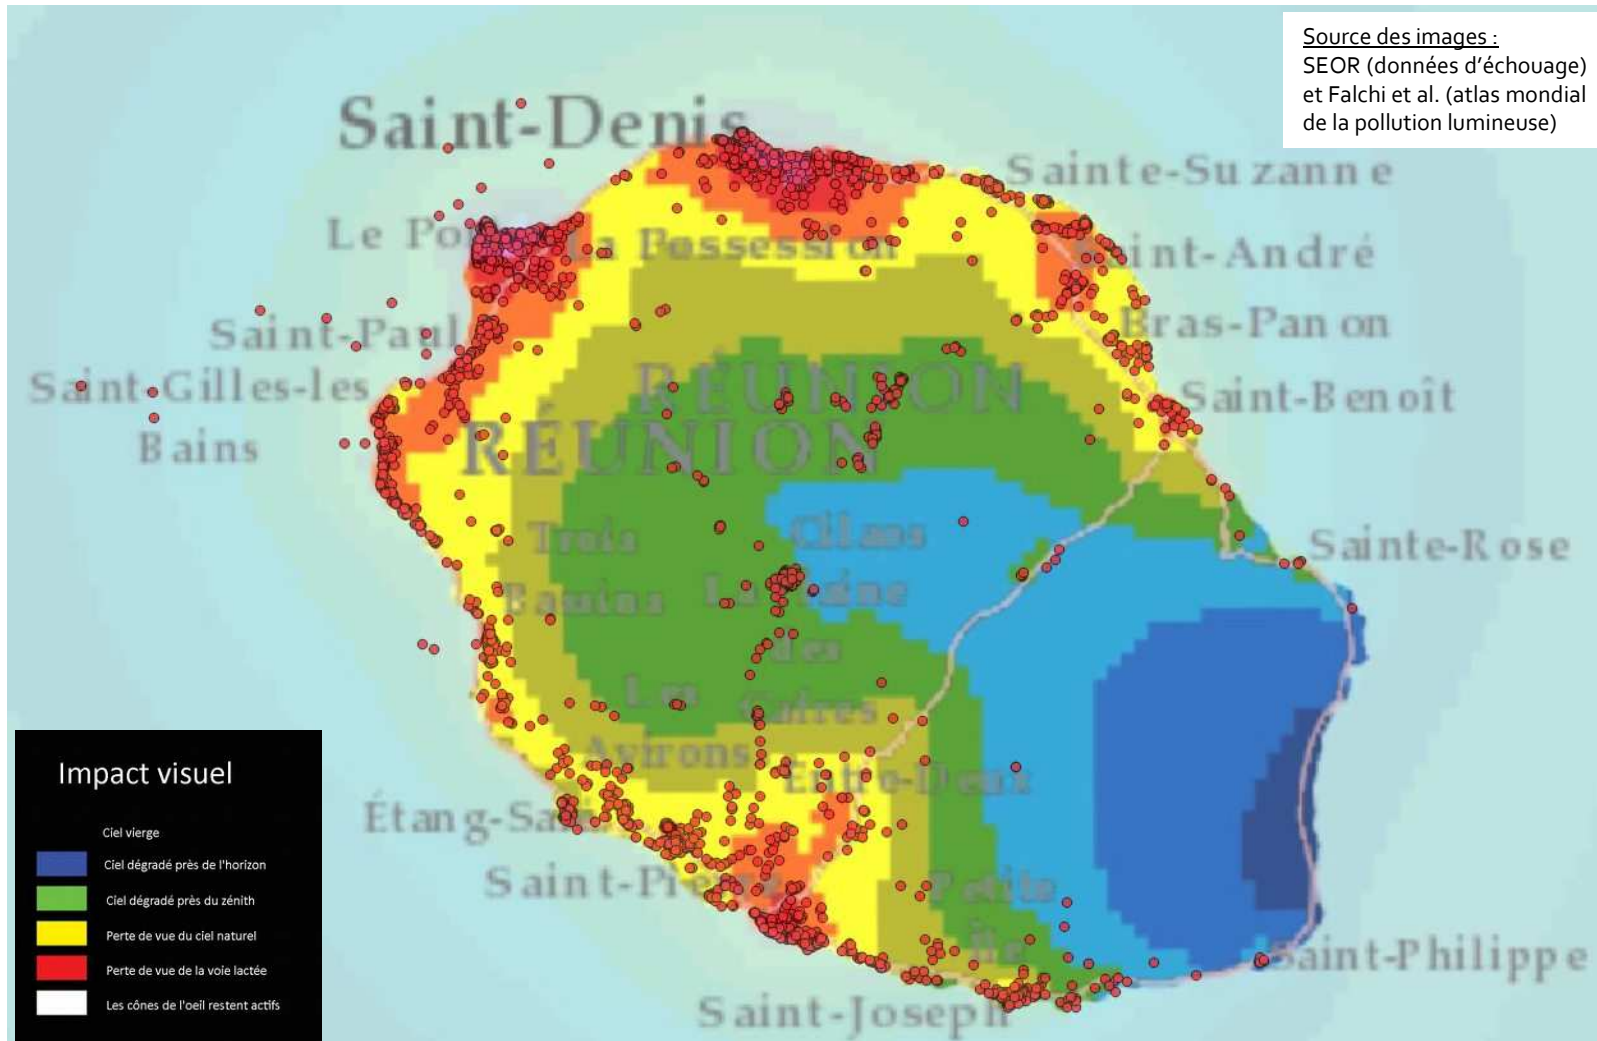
Source des images :
SEOR (données d'échouage) et Falchi et al. (atlas mondial de la pollution lumineuse)

Saint-Denis
Sainte-Suzanne
Le Port
La Possession
Saint-André
Saint-Paul
Bras-Panon
Saint-Gilles-les Bains
RÉUNION
RÉUNION
Saint-Benoît
Trois Bassins
Cilaos
La Plaine des Palmistes
Sainte-Rose
Les Avirons
Entre-Deux
Étang-Salé
Saint-Pierre
Petite Île
Saint-Philippe
Saint-Joseph

Impact visuel
Ciel vierge
Ciel dégradé près de l'horizon
Ciel dégradé près du zénith
Perte de vue du ciel naturel
Perte de vue de la voie lactée
Les cônes de l'oeil restent actifs